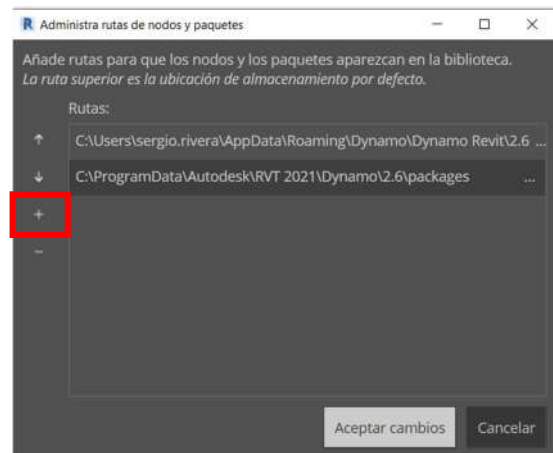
R Administra rutas de nodos y paquetes

Añade rutas para que los nodos y los paquetes aparezcan en la biblioteca.
*La ruta superior es la ubicación de almacenamiento por defecto.*

Rutas:

↑ C:\Users\sergio.rivera\AppData\Roaming\Dynamo\Dynamo Revit\2.6 ...

↓ C:\ProgramData\Autodesk\RVT 2021\Dynamo\2.6\packages ...

+

−

Aceptar cambios Cancelar